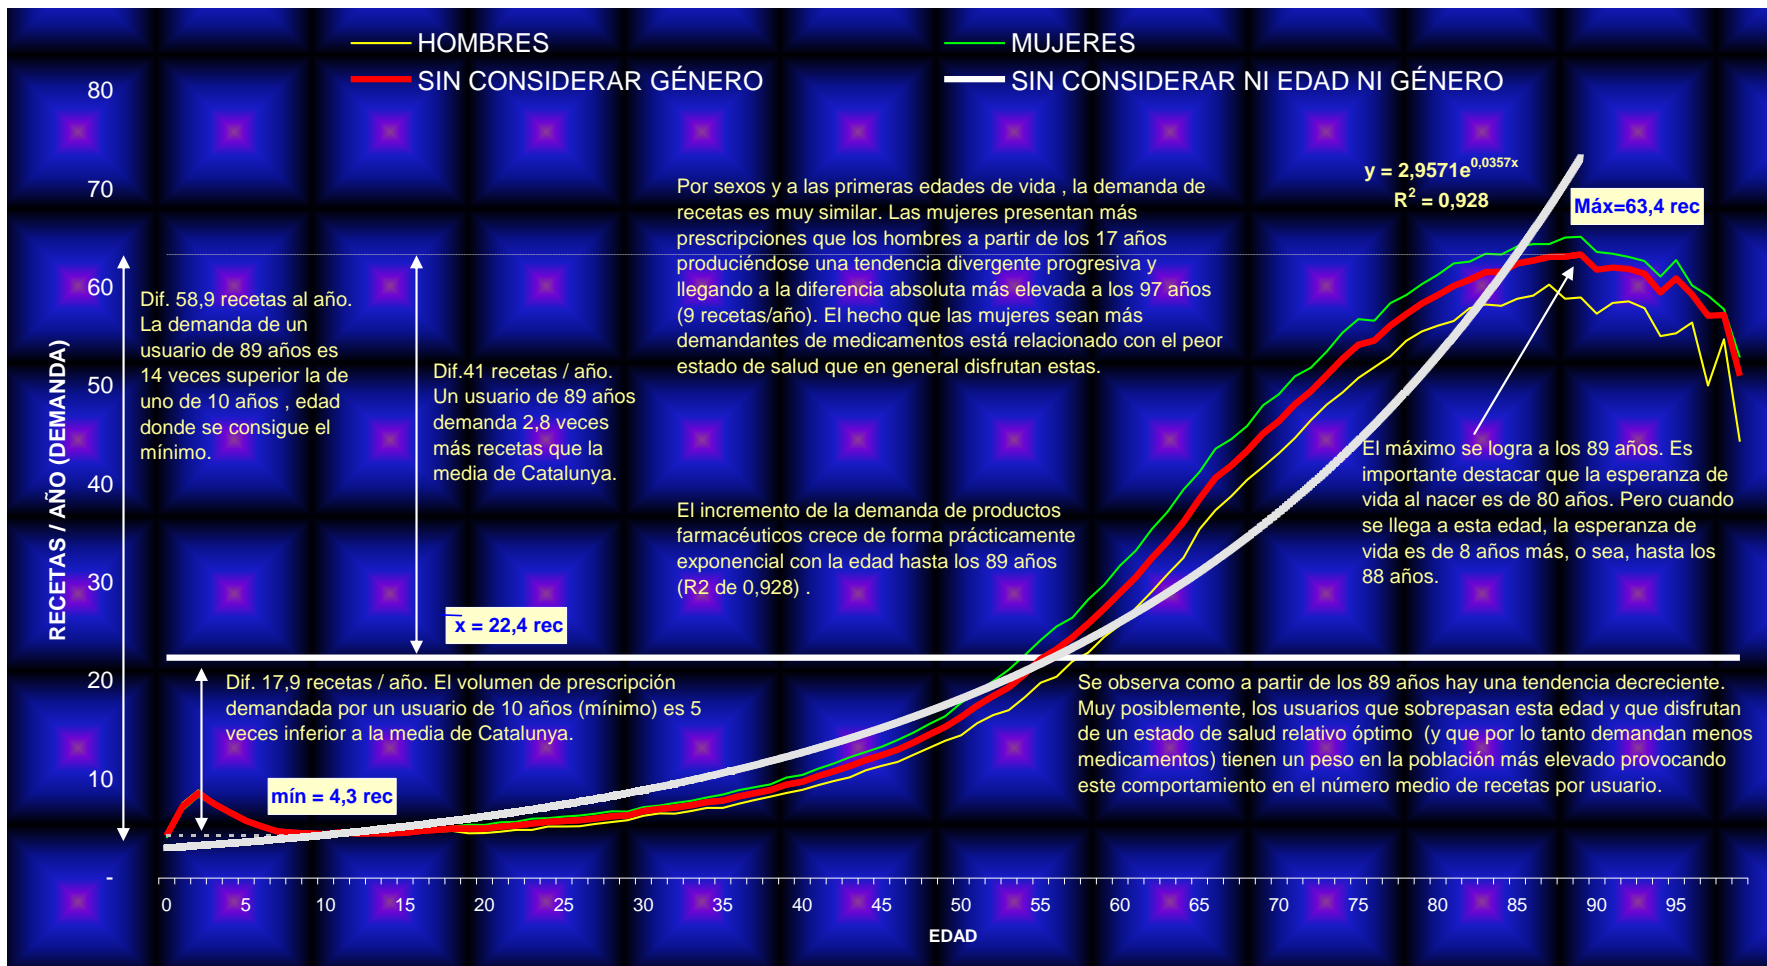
HOMBRES
MUJERES
SIN CONSIDERAR GÉNERO
SIN CONSIDERAR NI EDAD NI GÉNERO

RECETAS / AÑO (DEMANDA)

80
70
60
50
40
30
20
10
-

$y = 2,9571e^{0,0357x}$
$R^2 = 0,928$

Máx=63,4 rec

Por sexos y a las primeras edades de vida , la demanda de recetas es muy similar. Las mujeres presentan más prescripciones que los hombres a partir de los 17 años produciéndose una tendencia divergente progresiva y llegando a la diferencia absoluta más elevada a los 97 años (9 recetas/año). El hecho que las mujeres sean más demandantes de medicamentos está relacionado con el peor estado de salud que en general disfrutan estas.

Dif. 58,9 recetas al año. La demanda de un usuario de 89 años es 14 veces superior la de uno de 10 años , edad donde se consigue el mínimo.

Dif.41 recetas / año. Un usuario de 89 años demanda 2,8 veces más recetas que la media de Catalunya.

El máximo se logra a los 89 años. Es importante destacar que la esperanza de vida al nacer es de 80 años. Pero cuando se llega a esta edad, la esperanza de vida es de 8 años más, o sea, hasta los 88 años.

El incremento de la demanda de productos farmacéuticos crece de forma prácticamente exponencial con la edad hasta los 89 años (R2 de 0,928) .

$\overline{x}$ = 22,4 rec

Dif. 17,9 recetas / año. El volumen de prescripción demandada por un usuario de 10 años (mínimo) es 5 veces inferior a la media de Catalunya.

Se observa como a partir de los 89 años hay una tendencia decreciente. Muy posiblemente, los usuarios que sobrepasan esta edad y que disfrutan de un estado de salud relativo óptimo (y que por lo tanto demandan menos medicamentos) tienen un peso en la población más elevado provocando este comportamiento en el número medio de recetas por usuario.

mín = 4,3 rec

0 5 10 15 20 25 30 35 40 45 50 55 60 65 70 75 80 85 90 95
EDAD